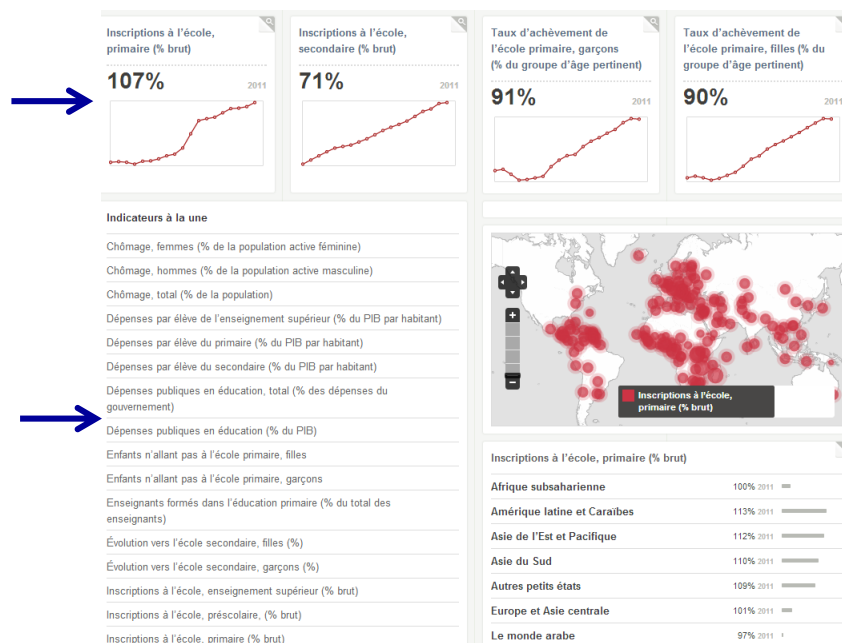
Inscriptions à l'école, primaire (% brut)

107%

2011

Inscriptions à l'école, secondaire (% brut)

71%

2011

Taux d'achèvement de l'école primaire, garçons (% du groupe d'âge pertinent)

91%

2011

Taux d'achèvement de l'école primaire, filles (% du groupe d'âge pertinent)

90%

2011

Indicateurs à la une

Chômage, femmes (% de la population active féminine)

Chômage, hommes (% de la population active masculine)

Chômage, total (% de la population)

Dépenses par élève de l'enseignement supérieur (% du PIB par habitant)

Dépenses par élève du primaire (% du PIB par habitant)

Dépenses par élève du secondaire (% du PIB par habitant)

Dépenses publiques en éducation, total (% des dépenses du gouvernement)

Dépenses publiques en éducation (% du PIB)

Enfants n'allant pas à l'école primaire, filles

Enfants n'allant pas à l'école primaire, garçons

Enseignants formés dans l'éducation primaire (% du total des enseignants)

Évolution vers l'école secondaire, filles (%)

Évolution vers l'école secondaire, garçons (%)

Inscriptions à l'école, enseignement supérieur (% brut)

Inscriptions à l'école, préscolaire, (% brut)

Inscriptions à l'école, primaire (% brut)

Inscriptions à l'école, primaire (% brut)

Inscriptions à l'école, primaire (% brut)

| | | |
|---|---|---|
| Afrique subsaharienne | 100% | 2011 |
| Amérique latine et Caraïbes | 113% | 2011 |
| Asie de l'Est et Pacifique | 112% | 2011 |
| Asie du Sud | 110% | 2011 |
| Autres petits états | 109% | 2011 |
| Europe et Asie centrale | 101% | 2011 |
| Le monde arabe | 97% | 2011 |